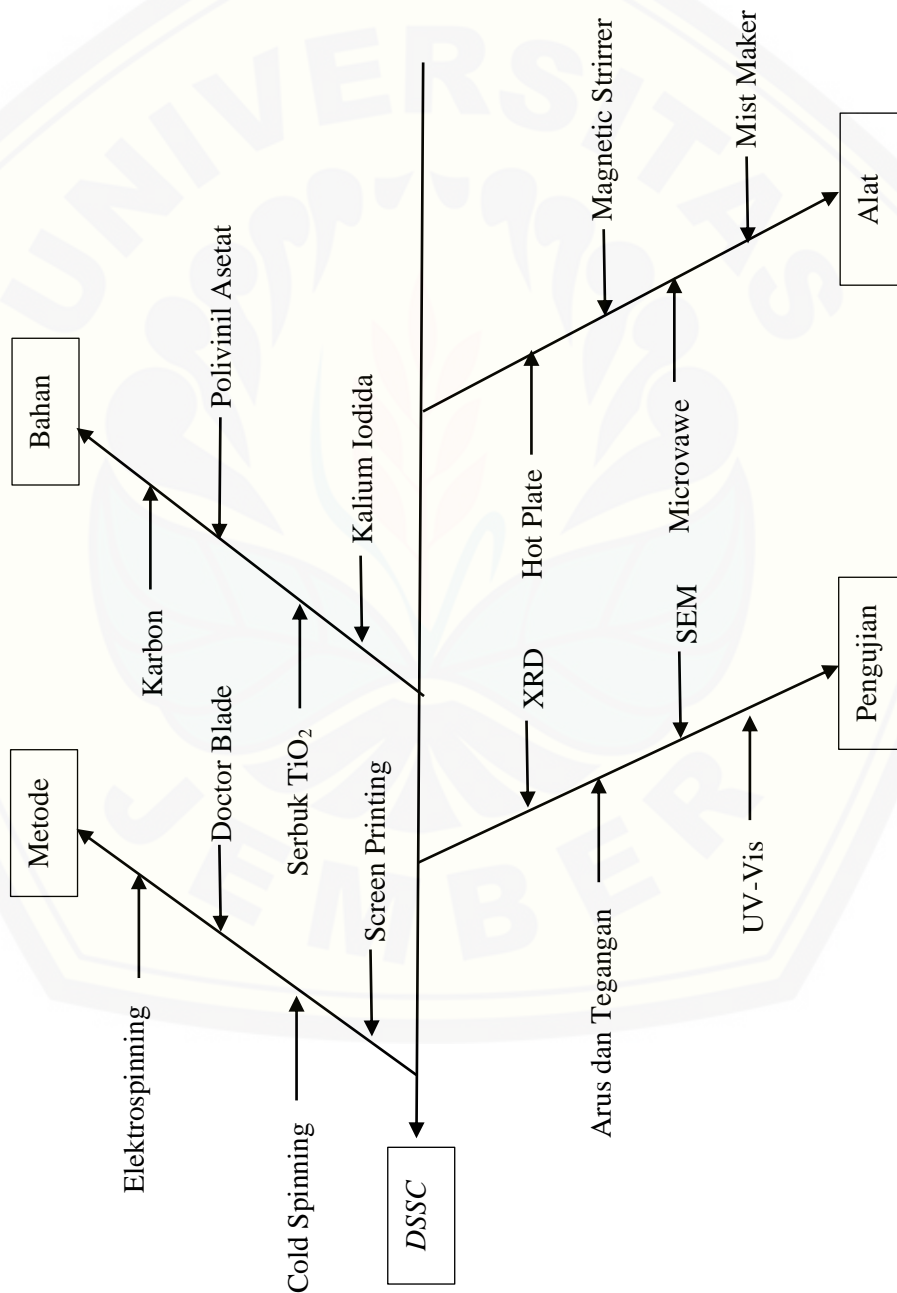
Metode
Elektrospinning
Doctor Blade
Cold Spinning
Screen Printing

Bahan
Karbon
Polivinil Asetat
Serbuk $TiO_2$
Kalium Iodida

Pengujian
XRD
SEM
Arus dan Tegangan
UV-Vis

Alat
Hot Plate
Magnetic Strirrer
Microvawe
Mist Maker

DSSC